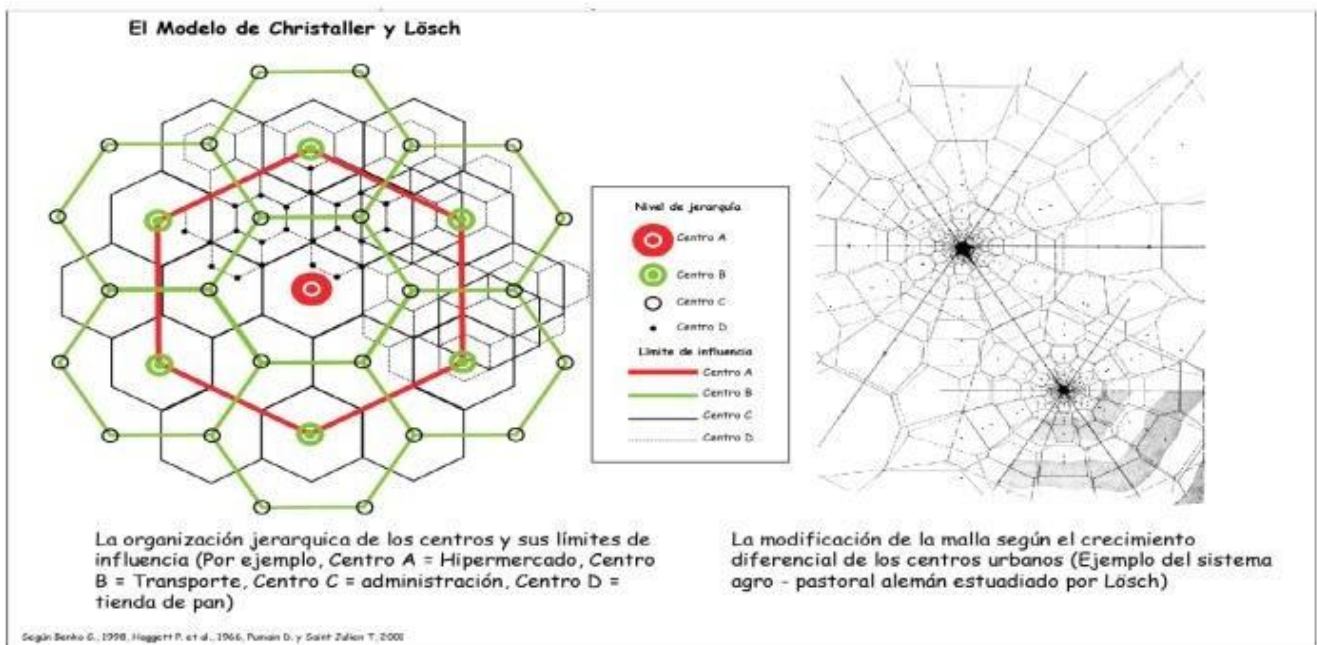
El Modelo de Christaller y Lösch

Nivel de jerarquía

Centro A

Centro B

Centro C

Centro D

Limite de influencia

Centro A

Centro B

Centro C

Centro D

La organización jerarquica de los centros y sus límites de influencia (Por ejemplo, Centro A = Hipermercado, Centro B = Transporte, Centro C = administración, Centro D = tienda de pan)

La modificación de la malla según el crecimiento diferencial de los centros urbanos (Ejemplo del sistema agro - pastoral alemán estuadiado por Lösch)

Según Benko G., 1998, Haggett P. et al., 1966, Pumain D. y Saint Julien T, 2001